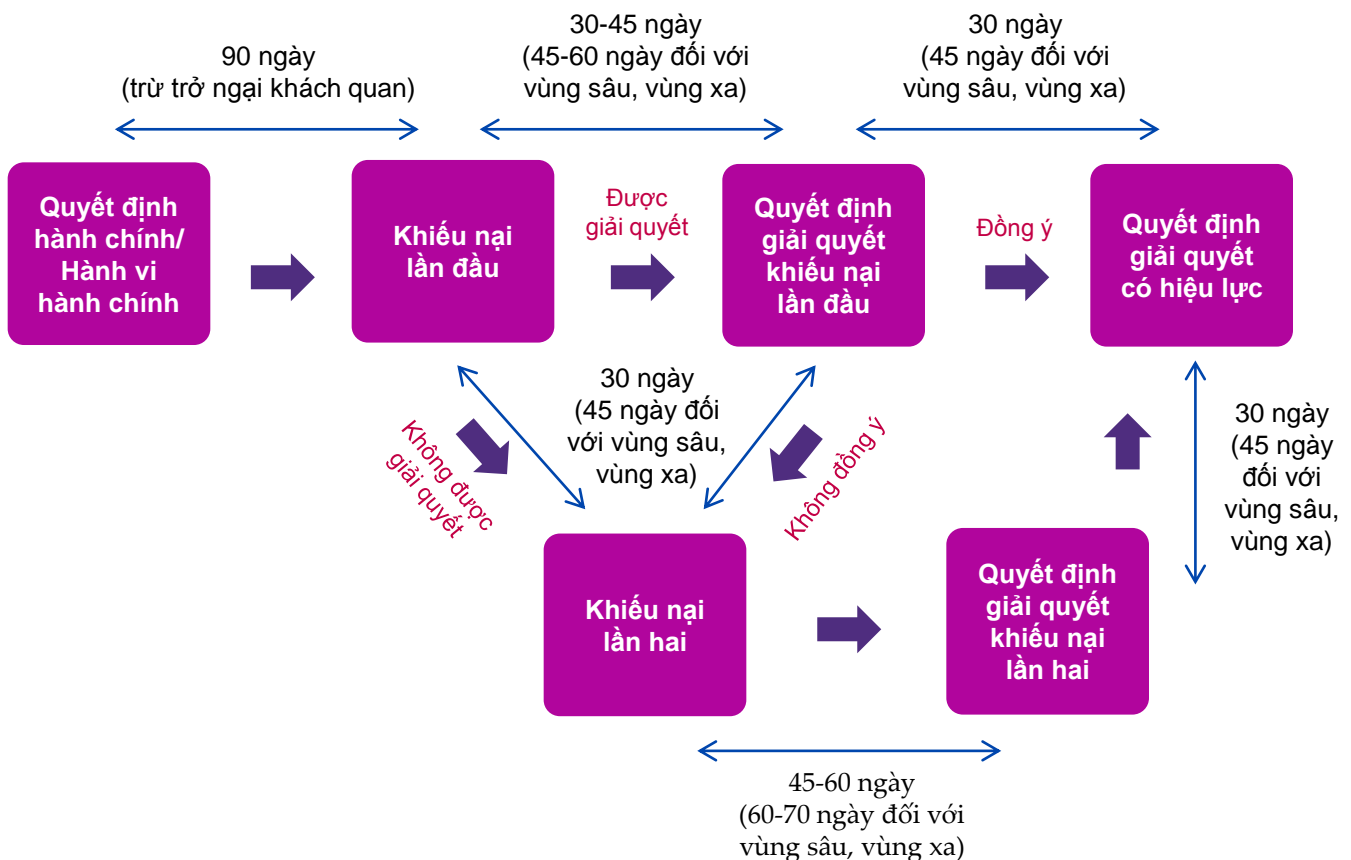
90 ngày
(trừ trở ngại khách quan)

30-45 ngày
(45-60 ngày đối với vùng sâu, vùng xa)

30 ngày
(45 ngày đối với vùng sâu, vùng xa)

Quyết định hành chính/ Hành vi hành chính

Khiếu nại lần đầu

Được giải quyết

Quyết định giải quyết khiếu nại lần đầu

Đồng ý

Quyết định giải quyết có hiệu lực

30 ngày
(45 ngày đối với vùng sâu, vùng xa)

Không được giải quyết

Không đồng ý

30 ngày
(45 ngày đối với vùng sâu, vùng xa)

Khiếu nại lần hai

Quyết định giải quyết khiếu nại lần hai

45-60 ngày
(60-70 ngày đối với vùng sâu, vùng xa)